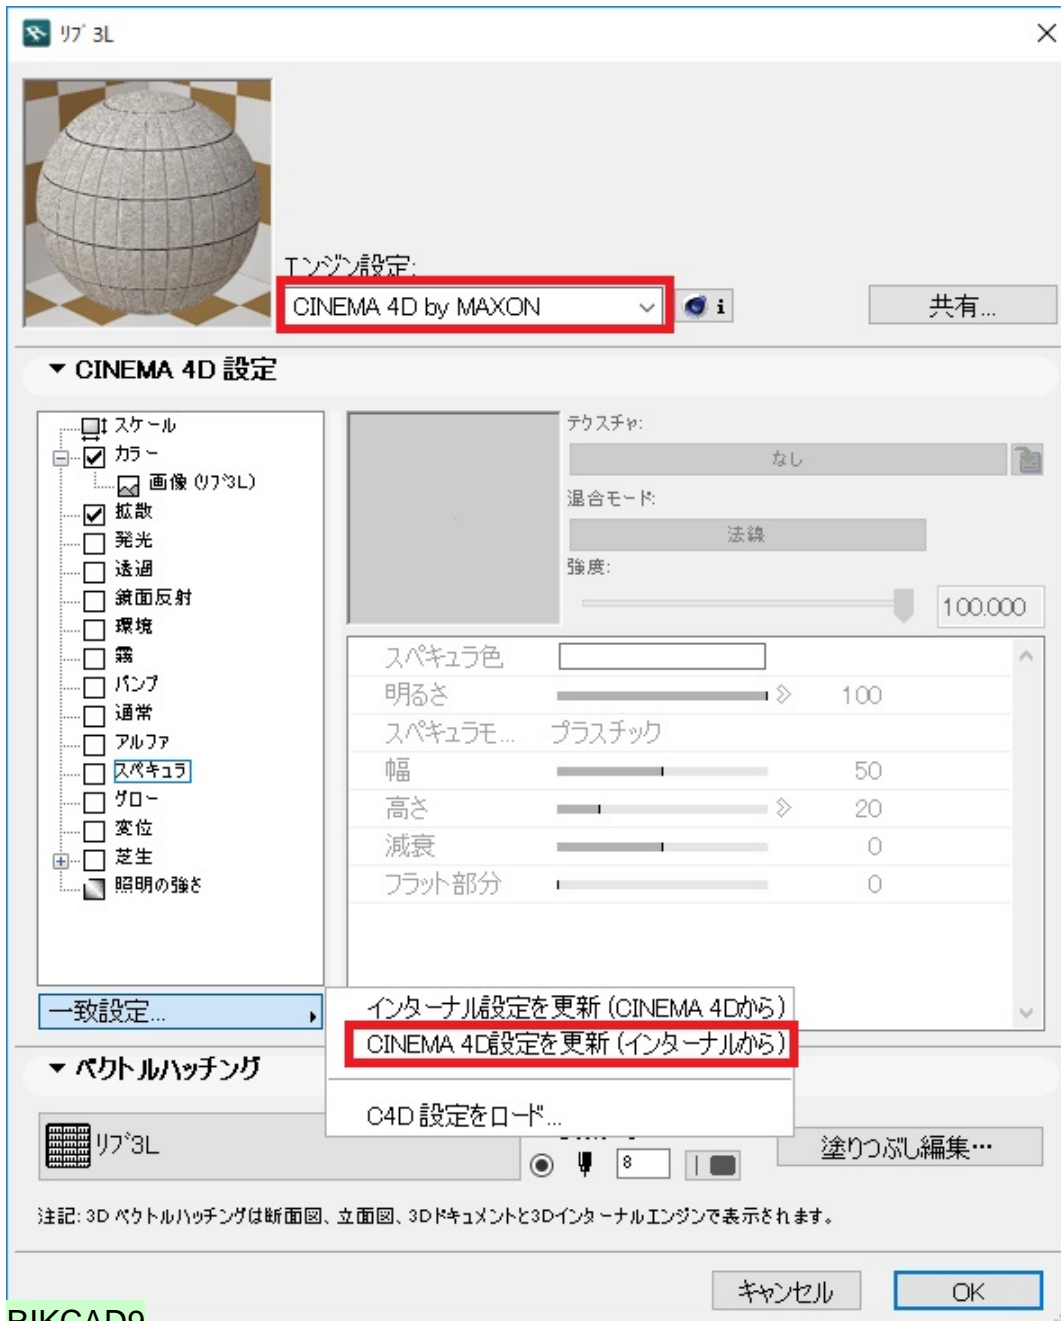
リブ 3L

エンジン設定:
CINEMA 4D by MAXON
共有...

CINEMA 4D 設定

スケール
カラー
画像 (リブ3L)
拡散
発光
透過
鏡面反射
環境
霧
バンプ
通常
アルファ
スペキュラ
グロー
変位
芝生
照明の強さ

テクスチャ:
なし
混合モード:
法線
強度:
100.000

| スペキュラ色 | | |
|---|---|---|
| 明るさ | | 100 |
| スペキュラモ... | プラスチック | |
| 幅 | | 50 |
| 高さ | | 20 |
| 減衰 | | 0 |
| フラット部分 | | 0 |

一致設定...
インターナル設定を更新 (CINEMA 4Dから)
CINEMA 4D設定を更新 (インターナルから)
C4D 設定をロード...

ベクトルハッチング
リブ3L
8
塗りつぶし編集...

注記: 3D ベクトルハッチングは断面図、立面図、3Dドキュメントと3Dインターナルエンジンで表示されます。

キャンセル
OK

BIKCAD9